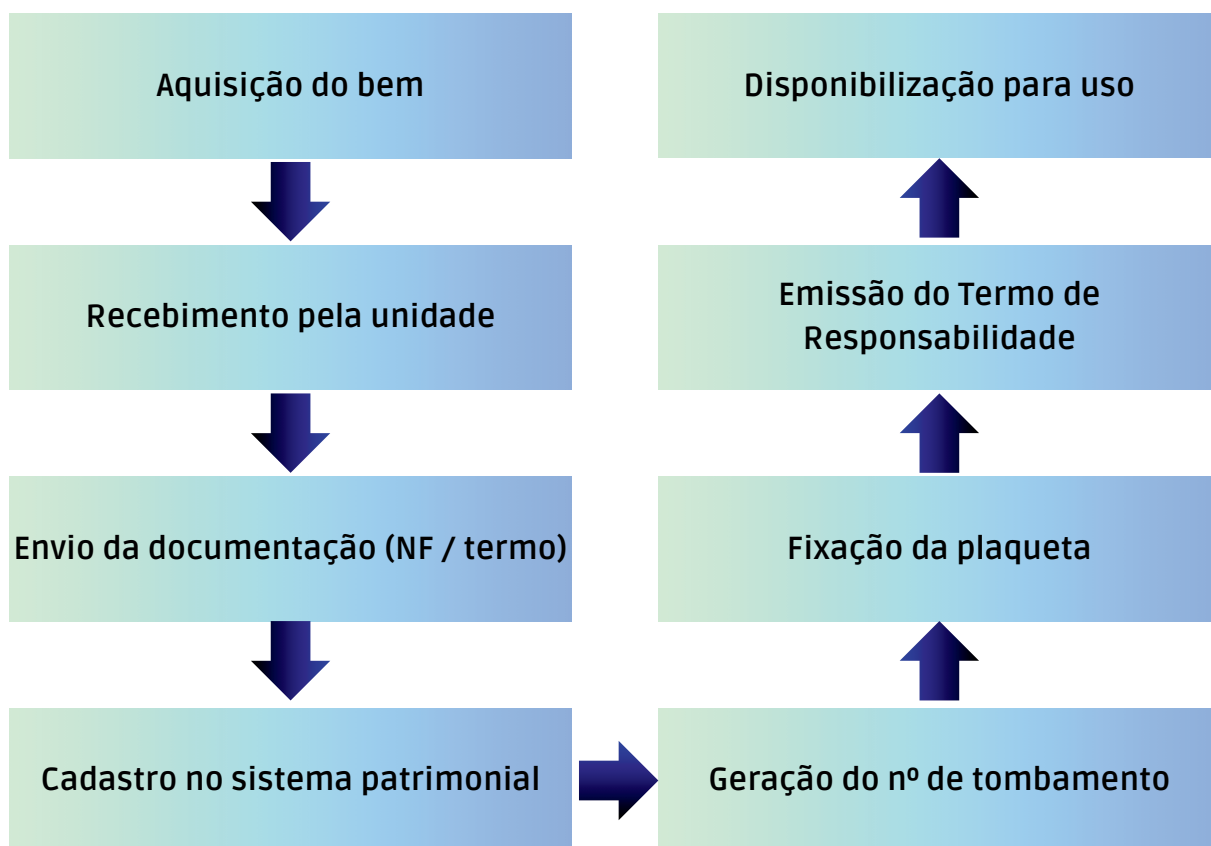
Aquisição do bem

Recebimento pela unidade

Envio da documentação (NF / termo)

Cadastro no sistema patrimonial

Geração do nº de tombamento

Fixação da plaqueta

Emissão do Termo de Responsabilidade

Disponibilização para uso